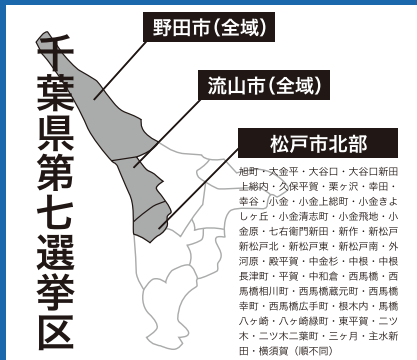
千葉県第七選挙区

野田市（全域）

流山市（全域）

松戸市北部

旭町・大金平・大谷口・大谷口新田・上総内・久保平賀・栗ヶ沢・幸田・幸谷・小金・小金上総町・小金きよしヶ丘・小金清志町・小金飛地・小金原・七右衛門新田・新作・新松戸・新松戸北・新松戸東・新松戸南・外河原・殿平賀・中金杉・中根・中根長津町・平賀・中和倉・西馬橋・西馬橋相川町・西馬橋蔵元町・西馬橋幸町・西馬橋広手町・根木内・馬橋・八ヶ崎・八ヶ崎緑町・東平賀・二ツ木・二ツ木二葉町・三ヶ月・主水新田・横須賀（順不同）